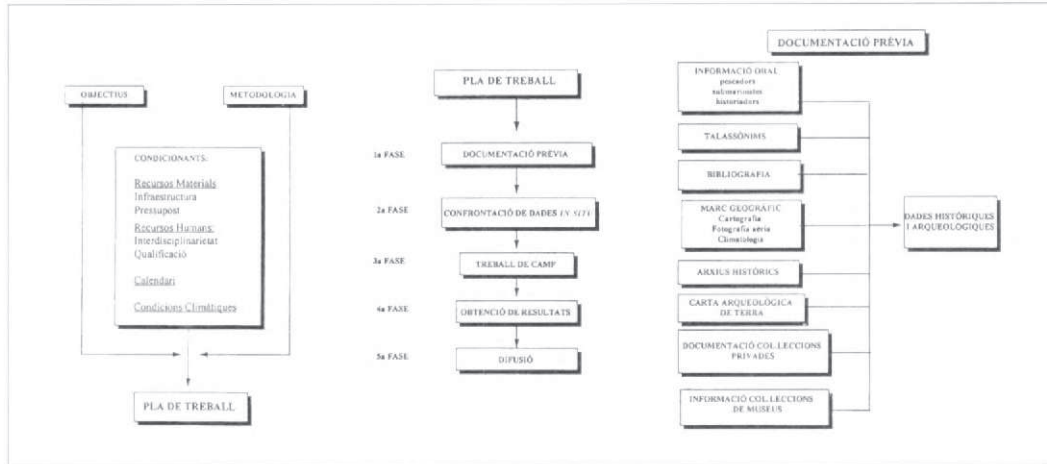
OBJECTIUS

METODOLOGIA

CONDICIONANTS:

Recursos Materials
Infraestructura
Pressupost

Recursos Humans:
Interdisciplinarietat
Qualificació

Calendari

Condicions Climàtiques

PLA DE TREBALL

PLA DE TREBALL

1a FASE
DOCUMENTACIÓ PRÈVIA

2a FASE
CONFRONTACIÓ DE DADES IN SITU

3a FASE
TREBALL DE CAMP

4a FASE
OBTENCIÓ DE RESULTATS

5a FASE
DIFUSIÓ

DOCUMENTACIÓ PRÈVIA

INFORMACIÓ ORAL
pescadors
submarinistes
historiadors

TALASSÒNIMS

BIBLIOGRAFIA

MARC GEOGRÀFIC
Cartografia
Fotografia aèria
Climatologia

ARXIUS HISTÒRICS

CARTA ARQUEOLÒGICA DE TERRA

DOCUMENTACIÓ COL.LECCIONS PRIVADES

INFORMACIÓ COL.LECCIONS DE MUSEUS

DADES HISTÒRIQUES I ARQUEOLÒGIQUES